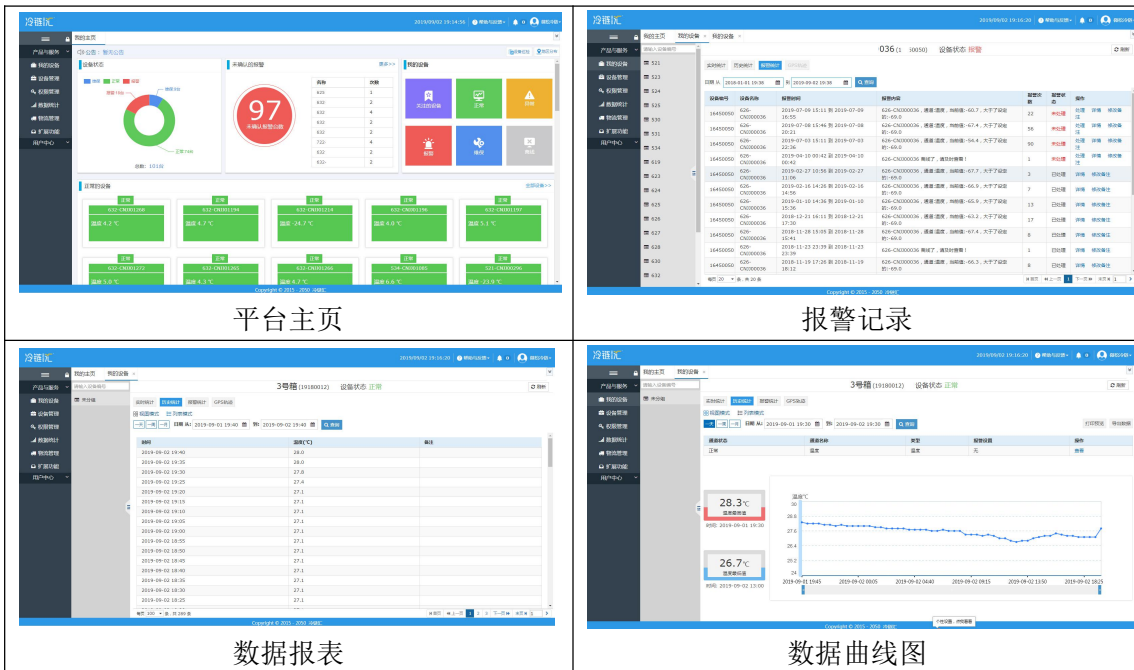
冷链汇 2019/09/02 19:14:56 帮助与设置 0 欢迎您管理

我的主页

产品与服务 我的设备 设备管理 权限管理 数据统计 物流管理 扩展功能 用户中心

设备状态

未确认的报警

97

未确认报警总数

我的设备

实况的设备 正常 报警 报警 维修 停用

总数：1018台

正常的设备

正常 632-CN0001268 温度 4.7 ℃

正常 632-CN0001194 温度 4.7 ℃

正常 632-CN0001114 温度 -24.7 ℃

正常 632-CN0001196 温度 4.0 ℃

正常 632-CN0001197 温度 5.1 ℃

正常 632-CN0001272 温度 5.0 ℃

正常 632-CN0001265 温度 4.3 ℃

正常 632-CN0001266 温度 4.7 ℃

正常 534-CN0001085 温度 6.0 ℃

正常 521-CN0000296 温度 -23.9 ℃

Copyright © 2015 - 2050 冷链汇

平台主页

冷链汇 2019/09/02 19:16:20

036 (1 10050) 设备状态 报警

| 设备编号 | 设备名称 | 报警时间 | 报警内容 | 报警次数 | 报警状态 | 操作 |
|---|---|---|---|---|---|---|
| 16450050 | 626-CN000036 | 2019-07-09 15:11 到 2019-07-09 16:55 | 626-CN000036，通道:温度，当前值:-60.7，大于了设定值:-69.0 | 22 | 未处理 | 处理 详情 修改备注 |
| 16450050 | 626-CN000036 | 2019-07-08 15:46 到 2019-07-08 20:21 | 626-CN000036，通道:温度，当前值:-67.4，大于了设定值:-69.0 | 56 | 未处理 | 处理 详情 修改备注 |
| 16450050 | 626-CN000036 | 2019-07-03 15:11 到 2019-07-03 22:36 | 626-CN000036，通道:温度，当前值:-54.4，大于了设定值:-69.0 | 90 | 未处理 | 处理 详情 修改备注 |
| 16450050 | 626-CN000036 | 2019-04-10 00:42 到 2019-04-10 00:42 | 626-CN000036 离线了，请及时查看！ | 1 | 未处理 | 处理 详情 修改备注 |
| 16450050 | 626-CN000036 | 2019-02-27 10:55 到 2019-02-27 11:06 | 626-CN000036，通道:温度，当前值:-67.7，大于了设定值:-69.0 | 3 | 已处理 | 详情 修改备注 |
| 16450050 | 626-CN000036 | 2019-02-16 14:26 到 2019-02-16 14:56 | 626-CN000036，通道:温度，当前值:-66.9，大于了设定值:-69.0 | 7 | 已处理 | 详情 修改备注 |
| 16450050 | 626-CN000036 | 2019-01-10 14:36 到 2019-01-10 15:36 | 626-CN000036，通道:温度，当前值:-65.9，大于了设定值:-69.0 | 13 | 已处理 | 详情 修改备注 |
| 16450050 | 626-CN000036 | 2018-12-21 16:11 到 2018-12-21 17:30 | 626-CN000036，通道:温度，当前值:-63.2，大于了设定值:-69.0 | 17 | 已处理 | 详情 修改备注 |
| 16450050 | 626-CN000036 | 2018-11-28 15:05 到 2018-11-28 15:41 | 626-CN000036，通道:温度，当前值:-67.4，大于了设定值:-69.0 | 8 | 已处理 | 详情 修改备注 |
| 16450050 | 626-CN000036 | 2018-11-23 23:39 到 2018-11-23 23:39 | 626-CN000036 离线了，请及时查看！ | 1 | 已处理 | 详情 修改备注 |
| 16450050 | 626-CN000036 | 2018-11-19 17:26 到 2018-11-19 18:12 | 626-CN000036，通道:温度，当前值:-66.3，大于了设定值:-69.0 | 8 | 已处理 | 详情 修改备注 |

报警记录

冷链汇 2019/09/02 19:16:20

3号箱 (19180012) 设备状态 正常

日期 从: 2019-09-01 19:40 到: 2019-09-02 19:40 查询

| 时间 | 温度(℃) | 备注 |
|---|---|---|
| 2019-09-02 19:40 | 28.0 | |
| 2019-09-02 19:35 | 28.0 | |
| 2019-09-02 19:30 | 27.8 | |
| 2019-09-02 19:25 | 27.4 | |
| 2019-09-02 19:20 | 27.1 | |
| 2019-09-02 19:15 | 27.1 | |
| 2019-09-02 19:10 | 27.1 | |
| 2019-09-02 19:05 | 27.1 | |
| 2019-09-02 19:00 | 27.1 | |
| 2019-09-02 18:55 | 27.1 | |
| 2019-09-02 18:50 | 27.1 | |
| 2019-09-02 18:45 | 27.1 | |
| 2019-09-02 18:40 | 27.1 | |
| 2019-09-02 18:35 | 27.1 | |
| 2019-09-02 18:30 | 27.1 | |
| 2019-09-02 18:25 | 27.1 | |

数据报表

冷链汇 2019/09/02 19:16:20

3号箱 (19180012) 设备状态 正常

日期 从: 2019-09-01 19:30 到: 2019-09-02 19:30 查询

| 通道状态 | 通道名称 | 类型 | 报警设置 | 操作 |
|---|---|---|---|---|
| 正常 | 温度 | 温度 | 无 | 查看 |

28.3℃ 温度最高值 时间: 2019-09-01 19:30

26.7℃ 温度最低值 时间: 2019-09-02 13:00

温度℃

2019-09-01 19:45 2019-09-02 00:05 2019-09-02 04:40 2019-09-02 09:15 2019-09-02 13:50 2019-09-02 18:25

数据曲线图